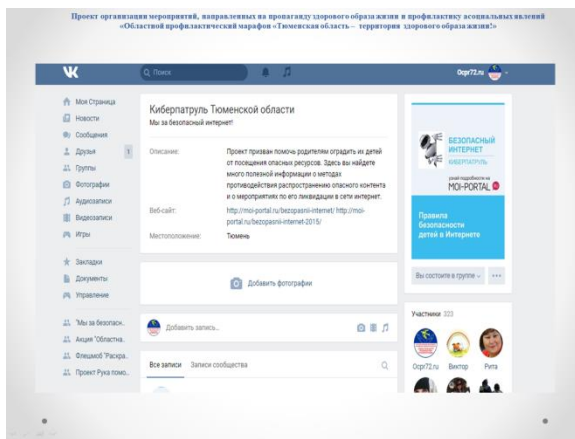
Проект организации мероприятий, направленных на пропаганду здорового образа жизни и профилактику асоциальных явлений «Областной профилактический марафон «Тюменская область – территория здорового образа жизни!»

Поиск

Ocpr72.ru

Моя Страница
Новости
Сообщения
Друзья 1
Группы
Фотографии
Аудиозаписи
Видеозаписи
Игры

Закладки
Документы
Управление

"Мы за безопасн...
Акция "Областна...
Флешмоб "Раскра...
Проект Рука помо...

Киберпатруль Тюменской области
Мы за безопасный интернет!

Описание: Проект призван помочь родителям оградить их детей от посещения опасных ресурсов. Здесь вы найдете много полезной информации о методах противодействия распространению опасного контента и о мероприятиях по его ликвидации в сети интернет.

Веб-сайт: http://moi-portal.ru/bezopasnii-internet/ http://moi-portal.ru/bezopasnii-internet-2015/

Местоположение: Тюмень

Добавить фотографии

Добавить запись...

Все записи Записи сообщества

БЕЗОПАСНЫЙ ИНТЕРНЕТ
КИБЕРПАТРУЛЬ
MOI-PORTAL

Правила безопасности детей в Интернете

Вы состоите в группе

Участники 223

Ocpr72.ru Виктор Рита